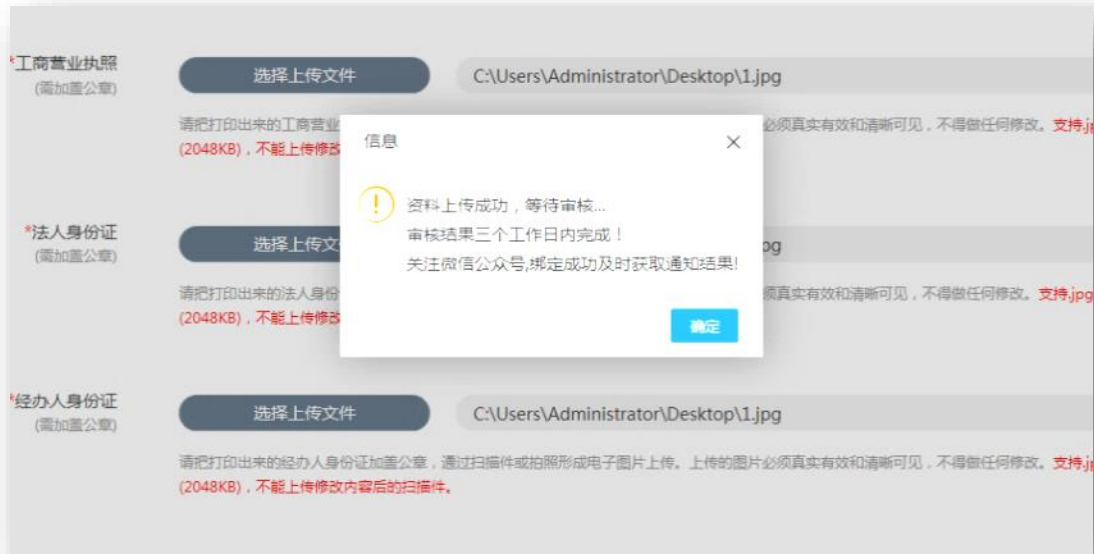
*工商营业执照
(需加盖公章)

选择上传文件

C:\Users\Administrator\Desktop\1.jpg

请把打印出来的工商营业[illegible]必须真实有效和清晰可见，不得做任何修改。支持.jp
(2048KB)，不能上传修改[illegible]

*法人身份证
(需加盖公章)

选择上传文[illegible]

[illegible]pg

请把打印出来的法人身份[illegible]须真实有效和清晰可见，不得做任何修改。支持.jpg
(2048KB)，不能上传修改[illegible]

信息

资料上传成功，等待审核...
审核结果三个工作日内完成！
关注微信公众号,绑定成功及时获取通知结果!

确定

*经办人身份证
(需加盖公章)

选择上传文件

C:\Users\Administrator\Desktop\1.jpg

请把打印出来的经办人身份证加盖公章，通过扫描件或拍照形成电子图片上传。上传的图片必须真实有效和清晰可见，不得做任何修改。支持.jp
(2048KB)，不能上传修改内容后的扫描件。